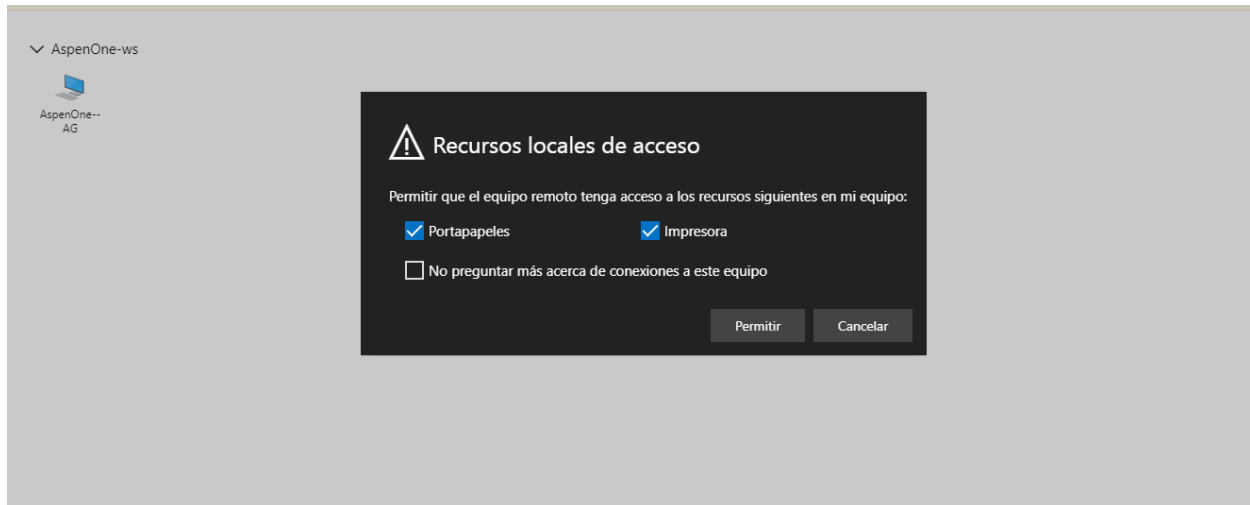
AspenOne-ws

AspenOne--AG

Recursos locales de acceso

Permitir que el equipo remoto tenga acceso a los recursos siguientes en mi equipo:

Portapapeles

Impresora

No preguntar más acerca de conexiones a este equipo

Permitir

Cancelar